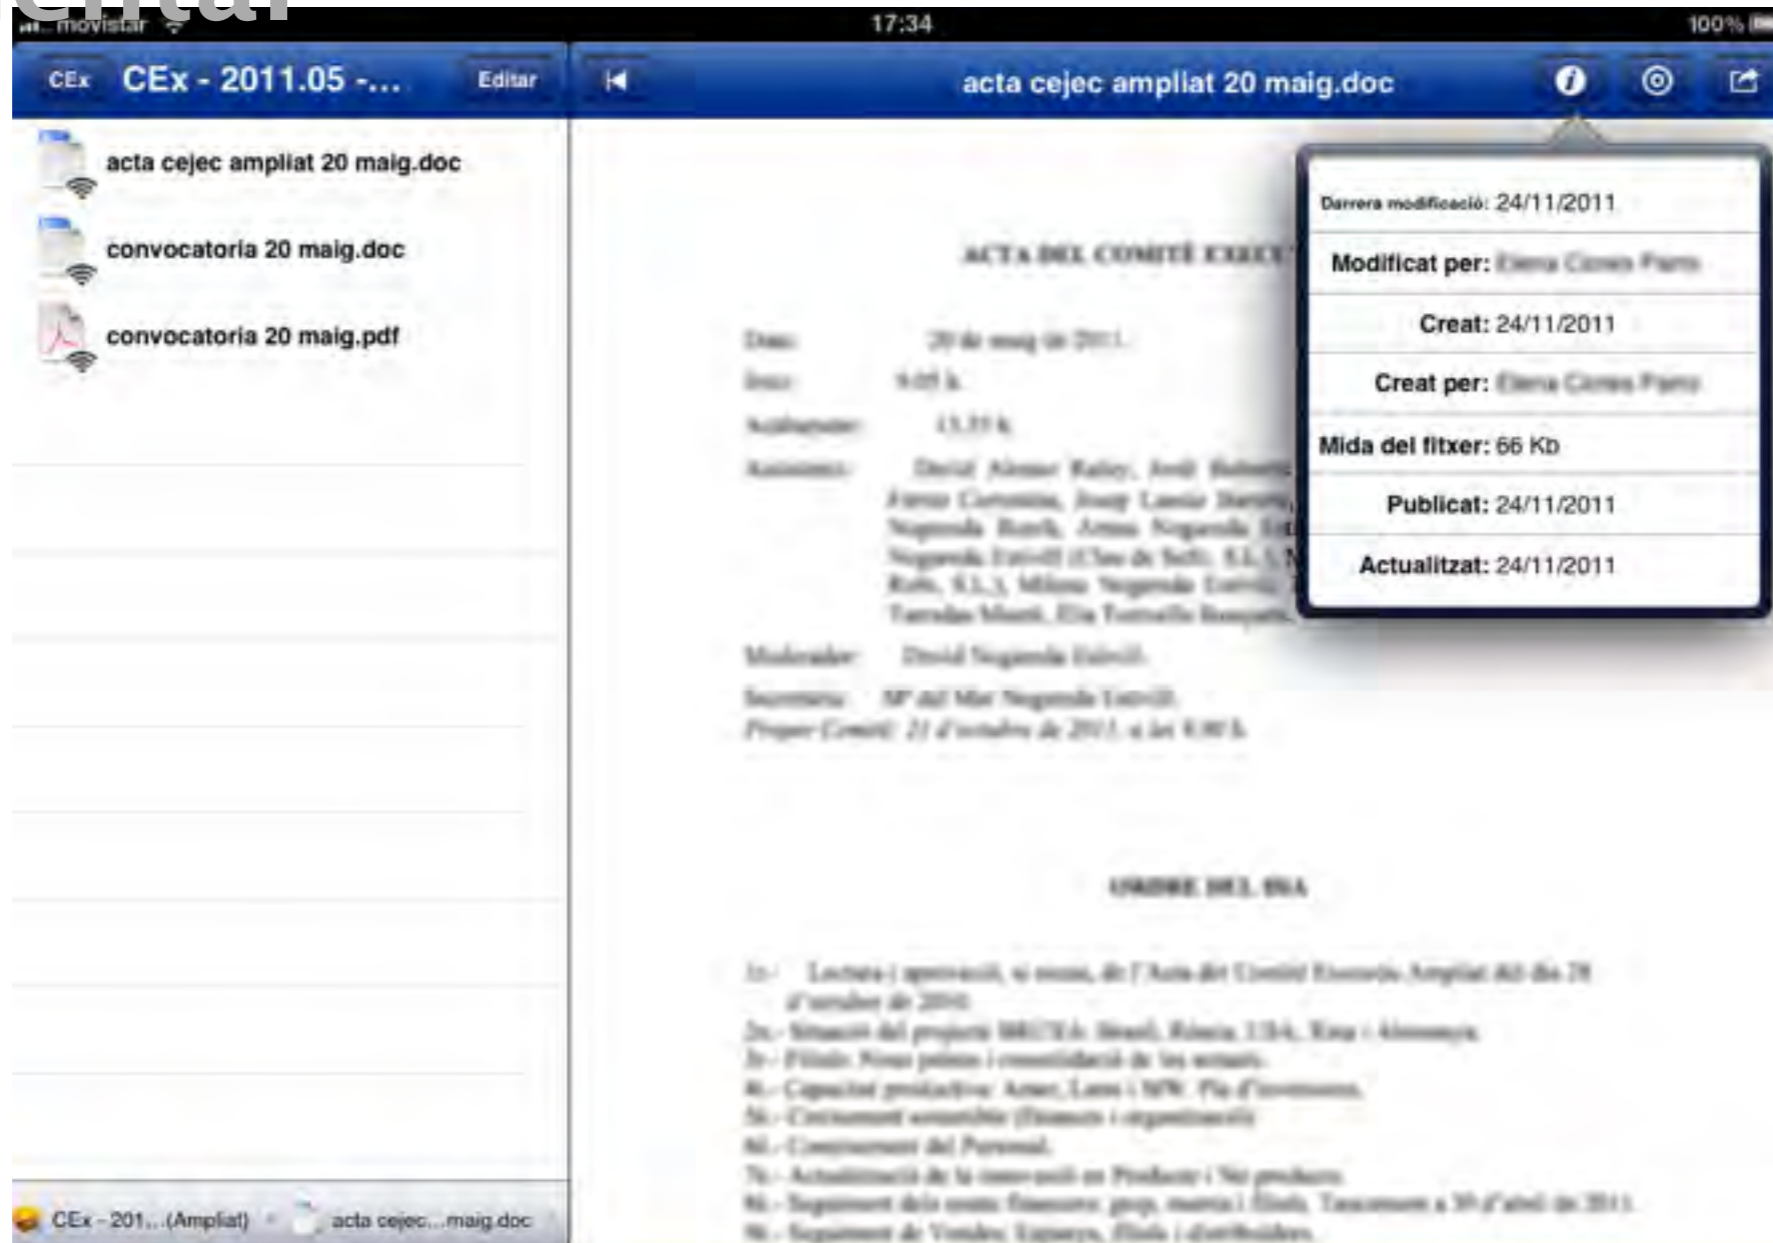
movistar

17:34

100%

CEx

CEx - 2011.05 -...

Editar

acta cejec ampliat 20 maig.doc

acta cejec ampliat 20 maig.doc

convocatoria 20 maig.doc

convocatoria 20 maig.pdf

CEx - 201...(Ampliat)

acta cejec...maig.doc

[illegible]

Darrera modificació: 24/11/2011

Modificat per: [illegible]

Creat: 24/11/2011

Creat per: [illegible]

Mida del fitxer: 66 Kb

Publicat: 24/11/2011

Actualitzat: 24/11/2011